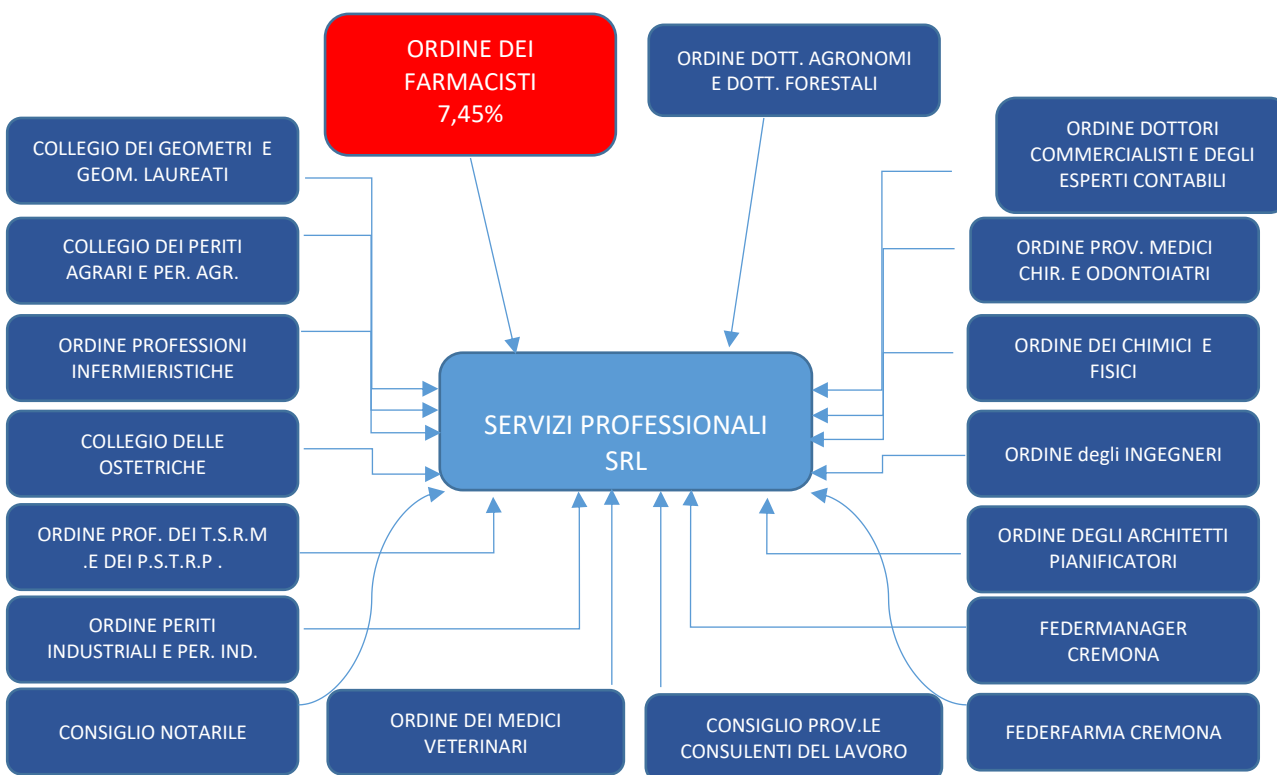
ORDINE DEI FARMACISTI 7,45%

ORDINE DOTT. AGRONOMI E DOTT. FORESTALI

COLLEGIO DEI GEOMETRI E GEOM. LAUREATI

ORDINE DOTTORI COMMERCIALISTI E DEGLI ESPERTI CONTABILI

COLLEGIO DEI PERITI AGRARI E PER. AGR.

ORDINE PROV. MEDICI CHIR. E ODONTOIATRI

ORDINE PROFESSIONI INFERMIERISTICHE

ORDINE DEI CHIMICI E FISICI

SERVIZI PROFESSIONALI SRL

COLLEGIO DELLE OSTETRICHE

ORDINE degli INGEGNERI

ORDINE PROF. DEI T.S.R.M .E DEI P.S.T.R.P .

ORDINE DEGLI ARCHITETTI PIANIFICATORI

ORDINE PERITI INDUSTRIALI E PER. IND.

FEDERMANAGER CREMONA

CONSIGLIO NOTARILE

ORDINE DEI MEDICI VETERINARI

CONSIGLIO PROV.LE CONSULENTI DEL LAVORO

FEDERFARMA CREMONA